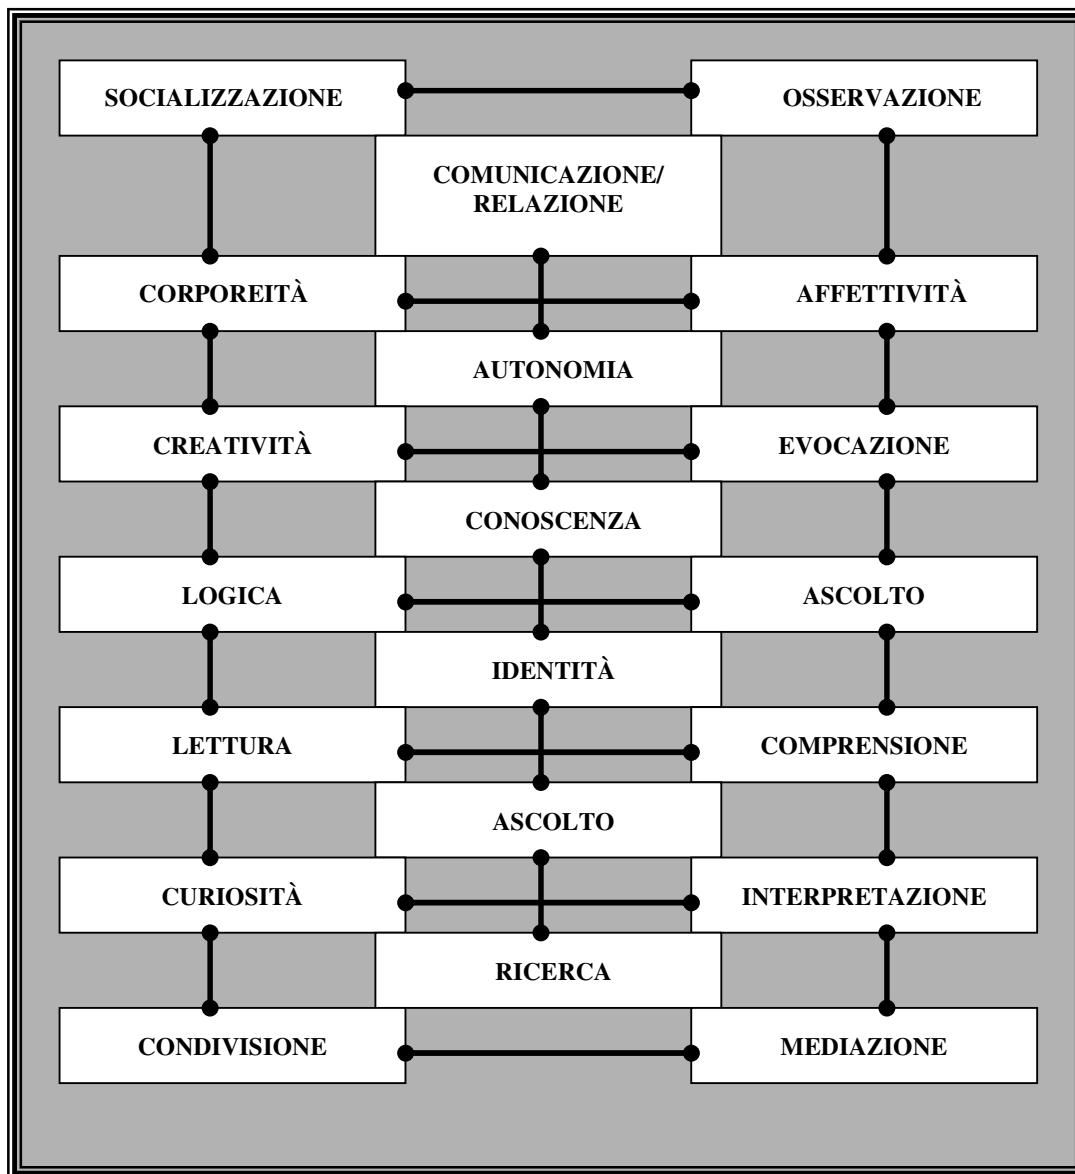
SOCIALIZZAZIONE

OSSERVAZIONE

COMUNICAZIONE/ RELAZIONE

CORPOREITÀ

AFFETTIVITÀ

AUTONOMIA

CREATIVITÀ

EVOCAZIONE

CONOSCENZA

LOGICA

ASCOLTO

IDENTITÀ

LETTURA

COMPRENSIONE

ASCOLTO

CURIOSITÀ

INTERPRETAZIONE

RICERCA

CONDIVISIONE

MEDIAZIONE